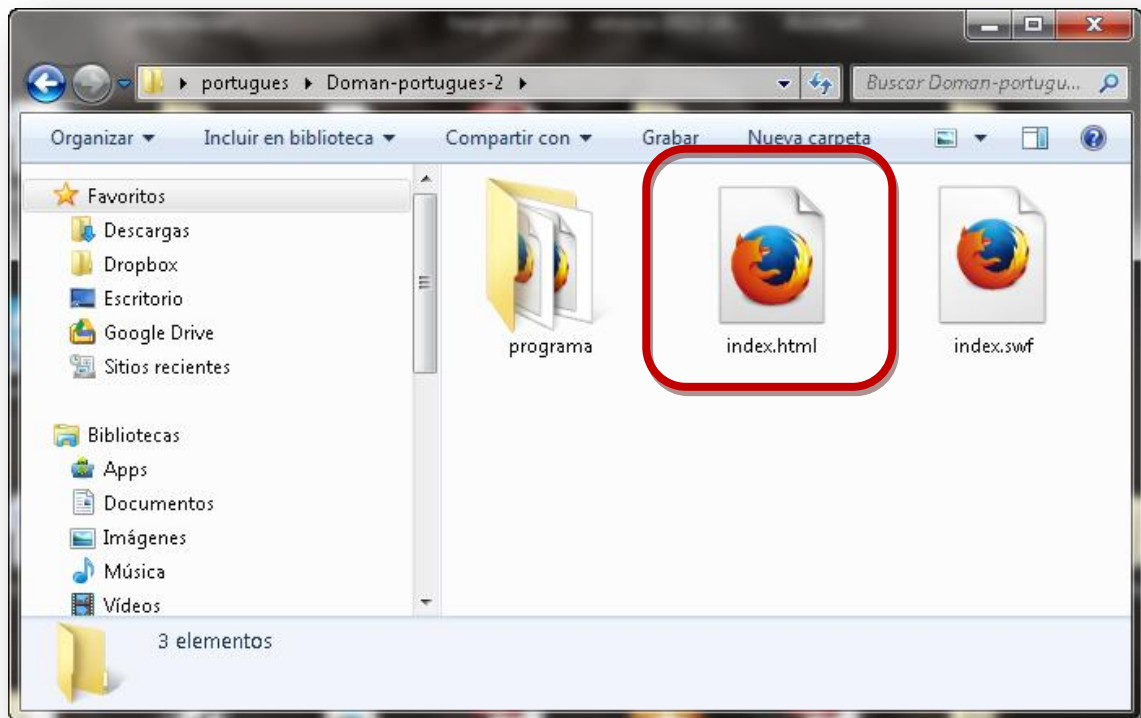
portugues ▸ Doman-portugues-2 ▸

Buscar Doman-portugu...

Organizar ▾ Incluir en biblioteca ▾ Compartir con ▾ Grabar Nueva carpeta

Favoritos
Descargas
Dropbox
Escritorio
Google Drive
Sitios recientes

Bibliotecas
Apps
Documentos
Imágenes
Música
Vídeos

programa
index.html
index.swf

3 elementos